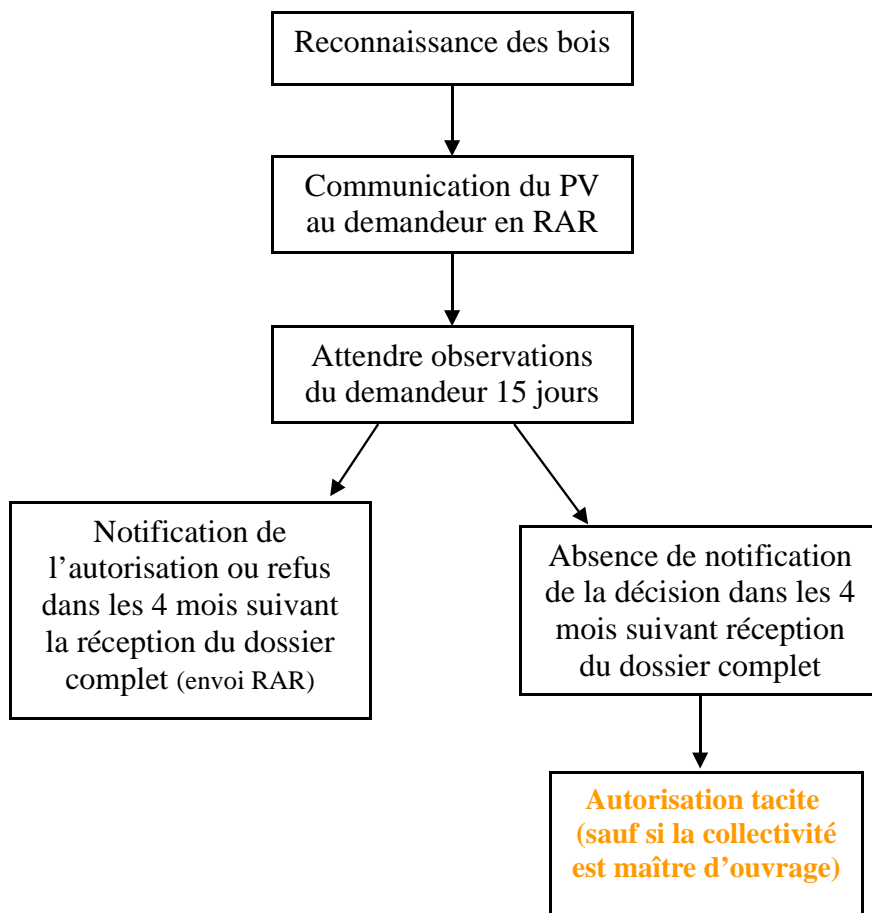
Reconnaissance des bois

Communication du PV au demandeur en RAR

Attendre observations du demandeur 15 jours

Notification de l'autorisation ou refus dans les 4 mois suivant la réception du dossier complet (envoi RAR)

Absence de notification de la décision dans les 4 mois suivant réception du dossier complet

Autorisation tacite (sauf si la collectivité est maître d'ouvrage)